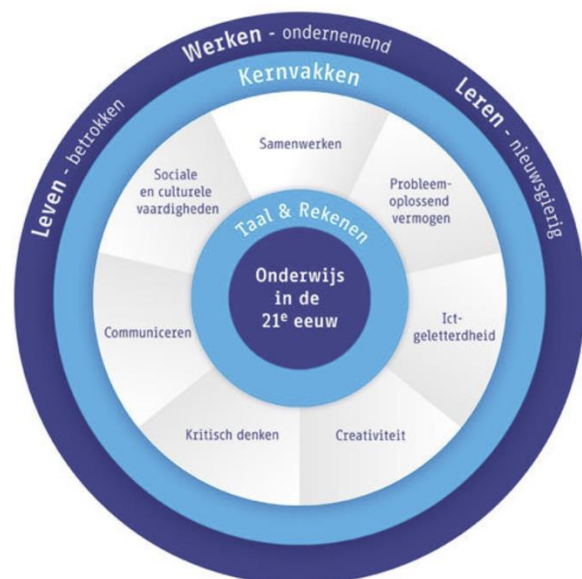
Werken - ondernemend

Leven - betrokken

Leren - nieuwsgierig

Kernvakken

Samenwerken

Sociale en culturele vaardigheden

Probleemoplossend vermogen

Taal & Rekenen

Onderwijs in de 21$^e$ eeuw

Communiceren

Ict-geletterdheid

Kritisch denken

Creativiteit